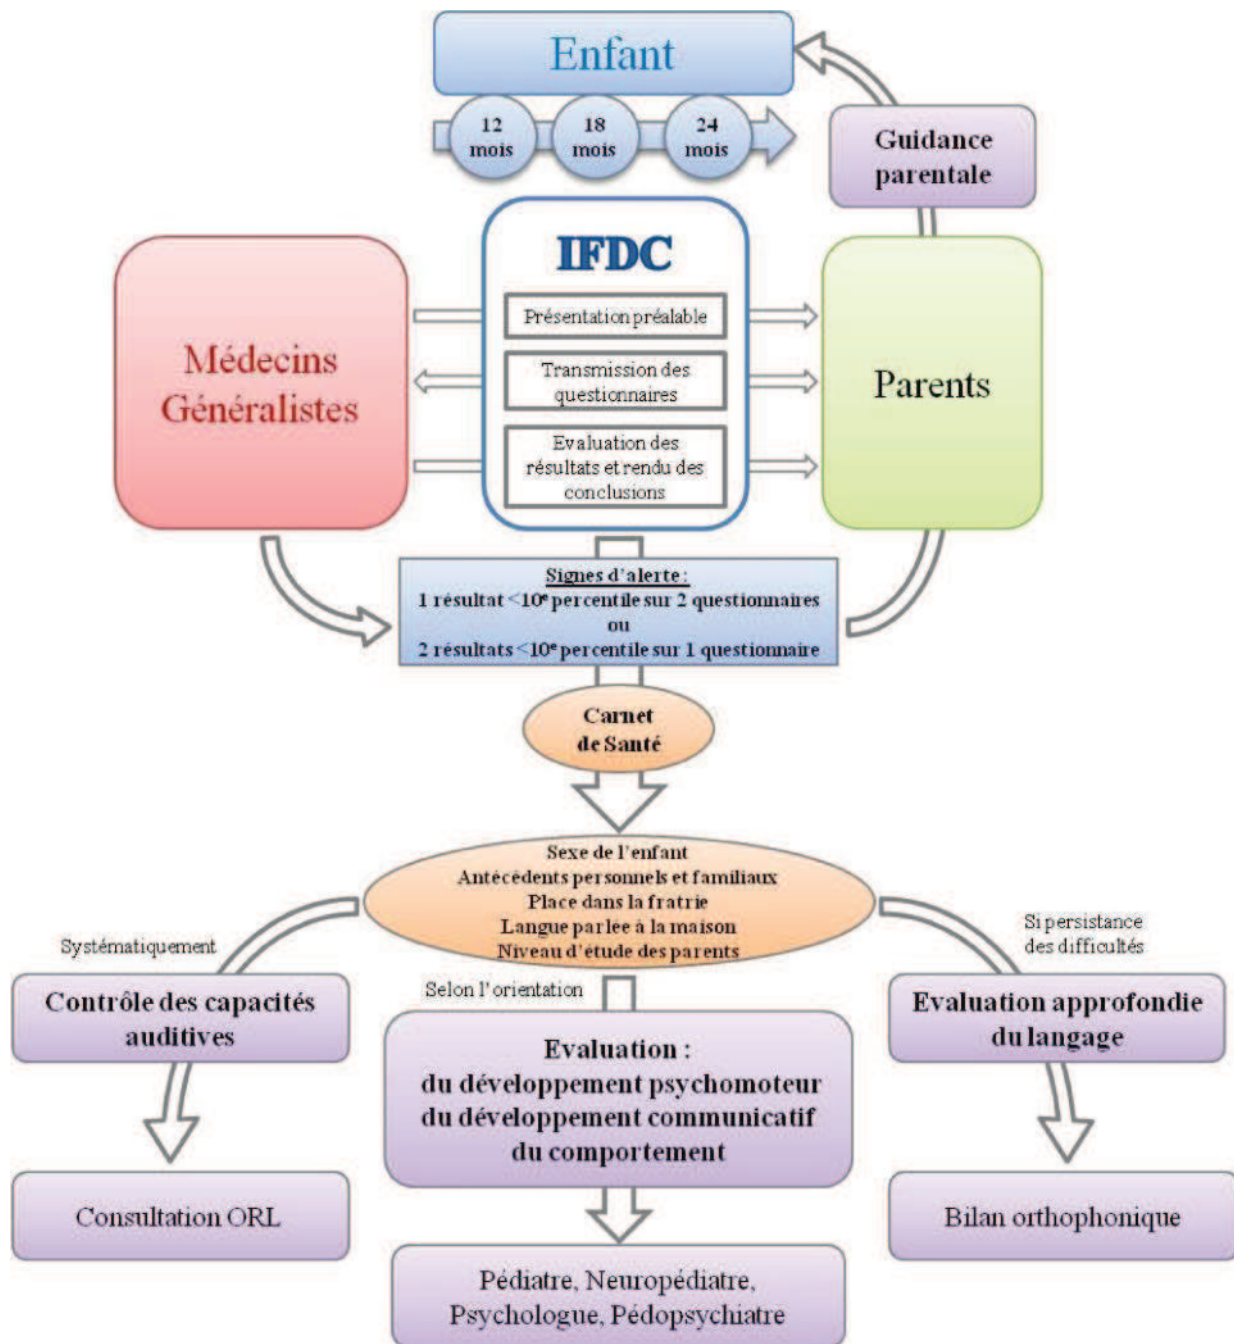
Enfant

12 mois

18 mois

24 mois

Guidance parentale

IFDC

Présentation préalable

Transmission des questionnaires

Evaluation des résultats et rendu des conclusions

Médecins Généralistes

Parents

Signes d'alerte :
1 résultat <$10^e$ percentile sur 2 questionnaires
ou
2 résultats <$10^e$ percentile sur 1 questionnaire

Carnet de Santé

Sexe de l'enfant
Antécédents personnels et familiaux
Place dans la fratrie
Langue parlée à la maison
Niveau d'étude des parents

Systématiquement

Selon l'orientation

Si persistance des difficultés

Contrôle des capacités auditives

Evaluation :
du développement psychomoteur
du développement communicatif
du comportement

Evaluation approfondie du langage

Consultation ORL

Pédiatre, Neuropédiatre, Psychologue, Pédopsychiatre

Bilan orthophonique